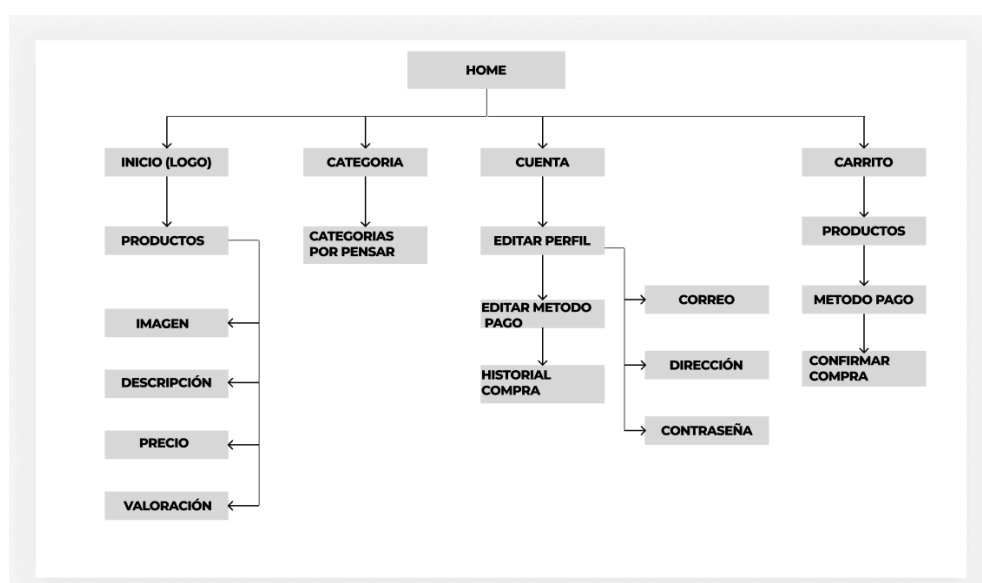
HOME

INICIO (LOGO)

PRODUCTOS

IMAGEN

DESCRIPCIÓN

PRECIO

VALORACIÓN

CATEGORIA

CATEGORIAS POR PENSAR

CUENTA

EDITAR PERFIL

EDITAR METODO PAGO

HISTORIAL COMPRA

CORREO

DIRECCIÓN

CONTRASEÑA

CARRITO

PRODUCTOS

METODO PAGO

CONFIRMAR COMPRA